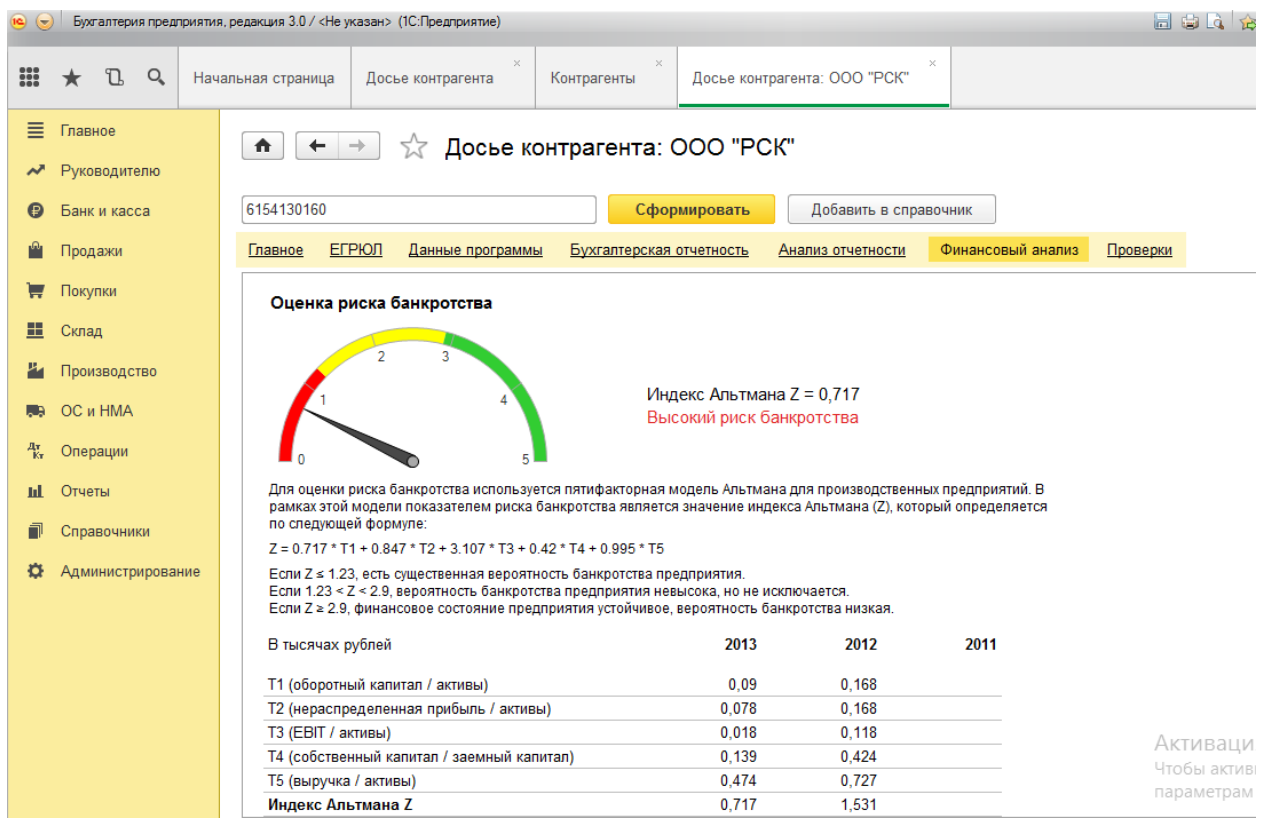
Бухгалтерия предприятия, редакция 3.0 / <Не указан> (1С:Предприятие)

Начальная страница | Досье контрагента | Контрагенты | Досье контрагента: ООО "РСК"

Главное
Руководителю
Банк и касса
Продажи
Покупки
Склад
Производство
ОС и НМА
Операции
Отчеты
Справочники
Администрирование

Досье контрагента: ООО "РСК"

6154130160
Сформировать
Добавить в справочник

Главное ЕГРЮЛ Данные программы Бухгалтерская отчетность Анализ отчетности Финансовый анализ Проверки

Оценка риска банкротства

0 1 2 3 4 5

Индекс Альтмана Z = 0,717
Высокий риск банкротства

Для оценки риска банкротства используется пятифакторная модель Альтмана для производственных предприятий. В рамках этой модели показателем риска банкротства является значение индекса Альтмана (Z), который определяется по следующей формуле:

Z = 0.717 * T1 + 0.847 * T2 + 3.107 * T3 + 0.42 * T4 + 0.995 * T5

Если Z ≤ 1.23, есть существенная вероятность банкротства предприятия.
Если 1.23 < Z < 2.9, вероятность банкротства предприятия невысока, но не исключается.
Если Z ≥ 2.9, финансовое состояние предприятия устойчивое, вероятность банкротства низкая.

| В тысячах рублей | 2013 | 2012 | 2011 |
|---|---|---|---|
| Т1 (оборотный капитал / активы) | 0,09 | 0,168 | |
| Т2 (нераспределенная прибыль / активы) | 0,078 | 0,168 | |
| Т3 (EBIT / активы) | 0,018 | 0,118 | |
| Т4 (собственный капитал / заемный капитал) | 0,139 | 0,424 | |
| Т5 (выручка / активы) | 0,474 | 0,727 | |
| Индекс Альтмана Z | 0,717 | 1,531 | |

Активаци
Чтобы активи
параметрам